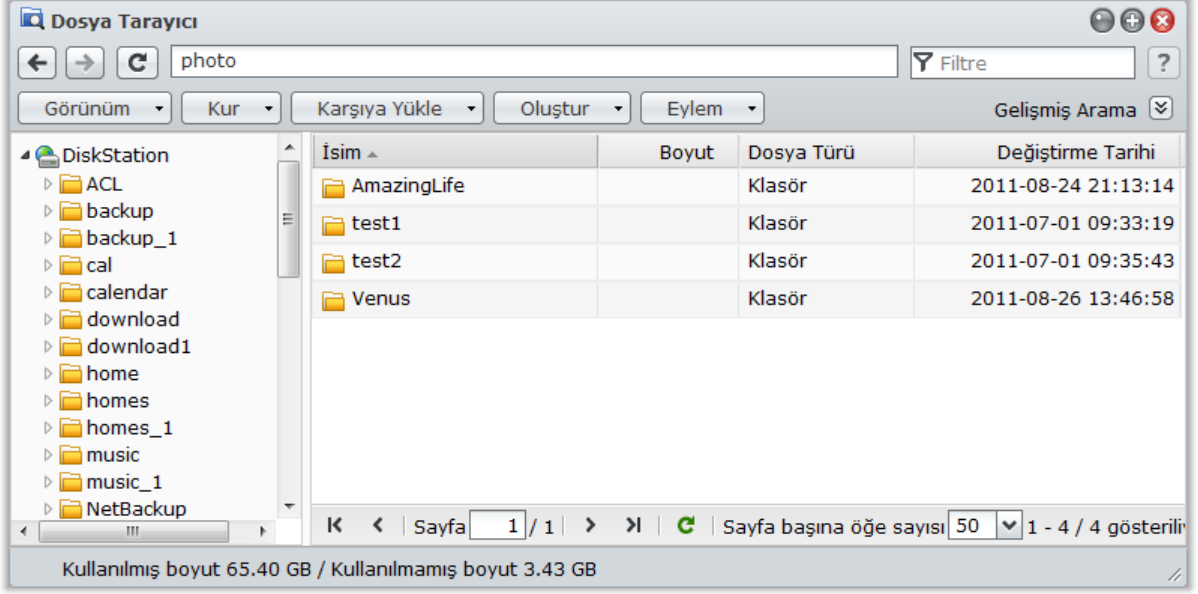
Dosya Tarayıcı

photo

Filtre

?

Görünüm Kur Karşıya Yükle Oluştur Eylem

Gelişmiş Arama

DiskStation
ACL
backup
backup_1
cal
calendar
download
download1
home
homes
homes_1
music
music_1
NetBackup

| İsim | Boyut | Dosya Türü | Değiştirme Tarihi |
|---|---|---|---|
| AmazingLife | | Klasör | 2011-08-24 21:13:14 |
| test1 | | Klasör | 2011-07-01 09:33:19 |
| test2 | | Klasör | 2011-07-01 09:35:43 |
| Venus | | Klasör | 2011-08-26 13:46:58 |

Sayfa 1 / 1 Sayfa başına öğe sayısı 50 1 - 4 / 4 gösteril

Kullanılmış boyut 65.40 GB / Kullanılmamış boyut 3.43 GB